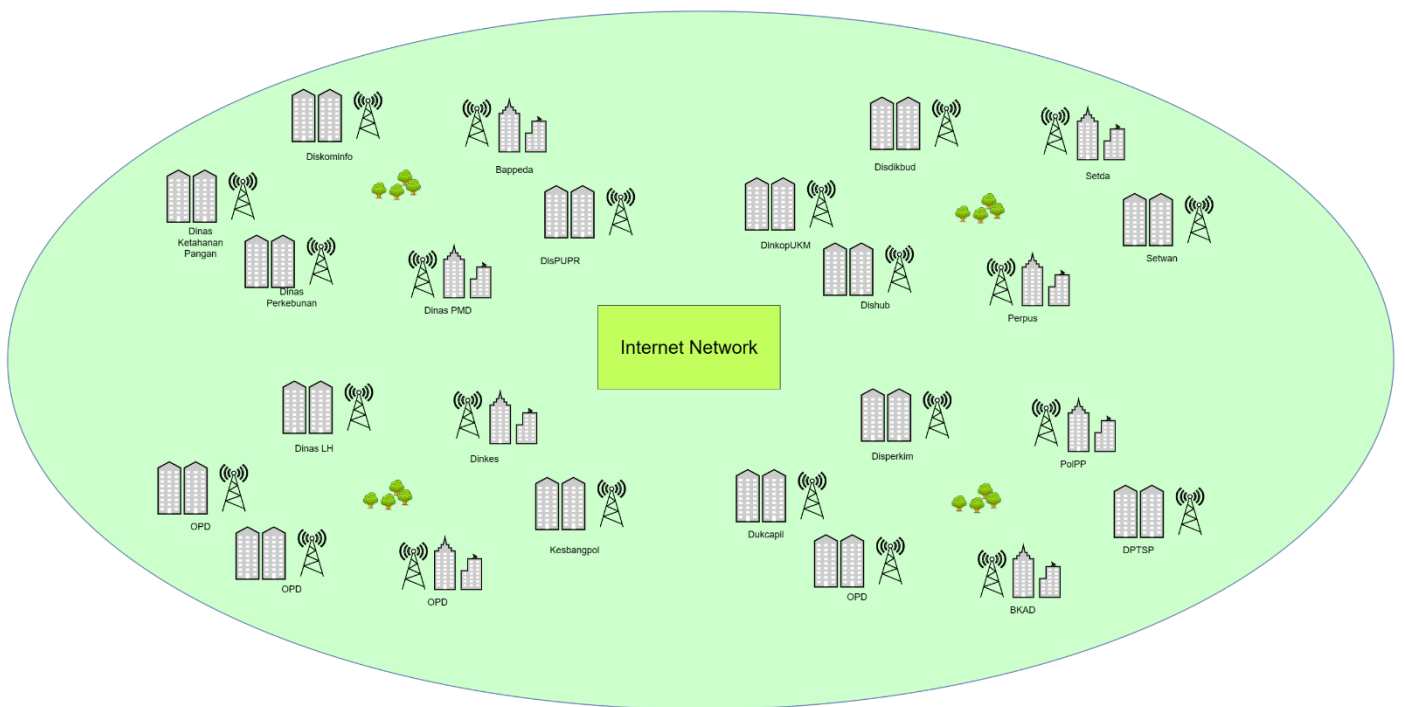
Diskominfo

Bappeda

Disdikbud

Setda

Dinas Ketahanan Pangan

DisPUPR

DinkopUKM

Setwan

Dinas Perkebunan

Dinas PMD

Dishub

Perpus

Internet Network

Dinas LH

Dinkes

Disperkim

PolPP

OPD

Kesbangpol

Dukcapil

DPTSP

OPD

OPD

OPD

BKAD